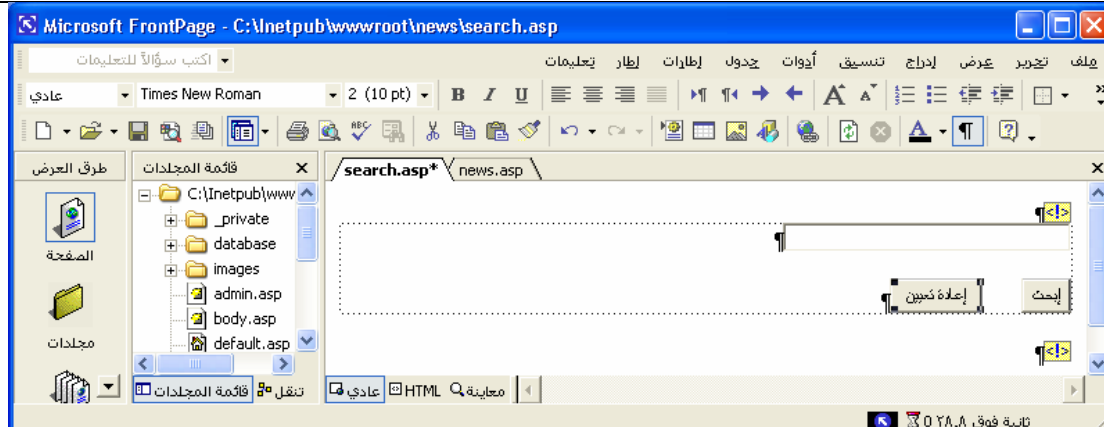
Microsoft FrontPage - C:\Inetpub\wwwroot\news\search.asp

اكتب سؤالاً للتعليمات

ملف تحرير عرض إدراج تنسيق أدوات جدول إطارات إطار تعليمات

عادي Times New Roman 2 (10 pt)

طرق العرض

الصفحة

مجلدات

قائمة المجلدات

C:\Inetpub\www

_private

database

images

admin.asp

body.asp

default.asp

search.asp* news.asp

إعادة تعيين

إبحث

تنقل قائمة المجلدات

عادي HTML معاينة

ثانية فوق ٢٨٫٨ 0